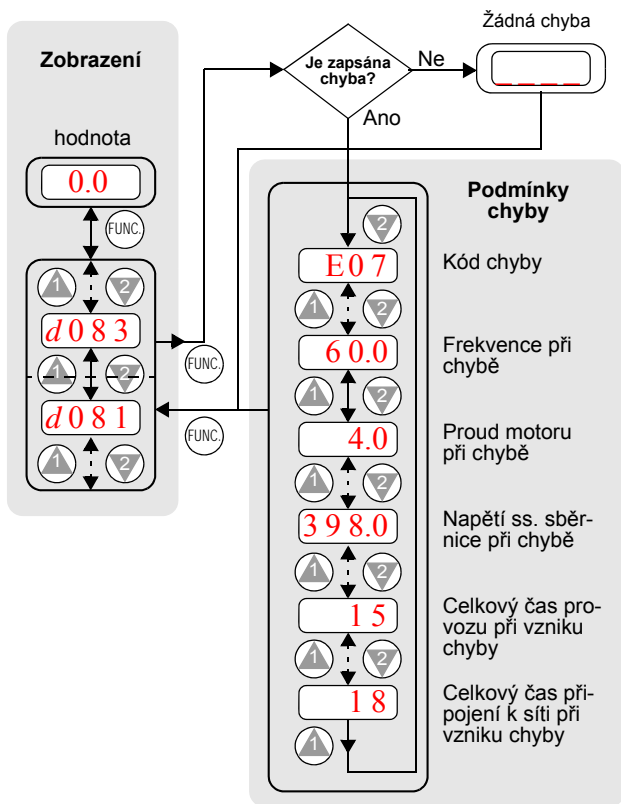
Zobrazení

hodnota

0.0

FUNC.

1 2

d 0 8 3

FUNC.

1 2

d 0 8 1

FUNC.

1 2

Je zapsána chyba?

Ne

Žádná chyba

_ _ _ _

Ano

Podmínky chyby

2

E 0 7

Kód chyby

1 2

6 0.0

Frekvence při chybě

1 2

4.0

Proud motoru při chybě

1 2

3 9 8.0

Napětí ss. sběrnice při chybě

1 2

1 5

Celkový čas provozu při vzniku chyby

1 2

1 8

Celkový čas připojení k síti při vzniku chyby

1